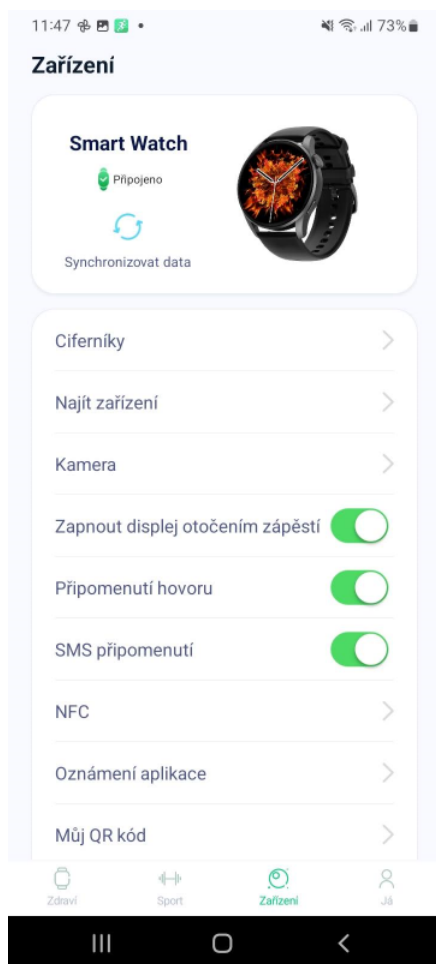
11:47 • 73%

Zařízení

Smart Watch

Připojeno

Synchronizovat data

Ciferníky

Najít zařízení

Kamera

Zapnout displej otočením zápěstí

Připomenutí hovoru

SMS připomenutí

NFC

Oznámení aplikace

Můj QR kód

Zdraví

Sport

Zařízení

Já